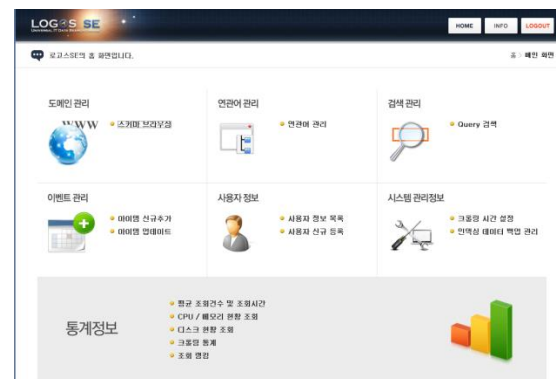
LOGOS SE

HOME INFO LOGOUT

로고스SE의 홈 화면입니다.

홈 > 메인 화면

도메인 관리

WWW

스키마 브라우징

연관어 관리

연관어 관리

검색 관리

Query 검색

이벤트 관리

아이템 신규추가

아이템 업데이트

사용자 정보

사용자 정보 목록

사용자 신규 등록

시스템 관리정보

크롤링 시간 설정

인덱싱 데이터 백업 관리

통계정보

평균 조회건수 및 조회시간

CPU / 메모리 현황 조회

디스크 현황 조회

크롤링 통계

조회 랭킹